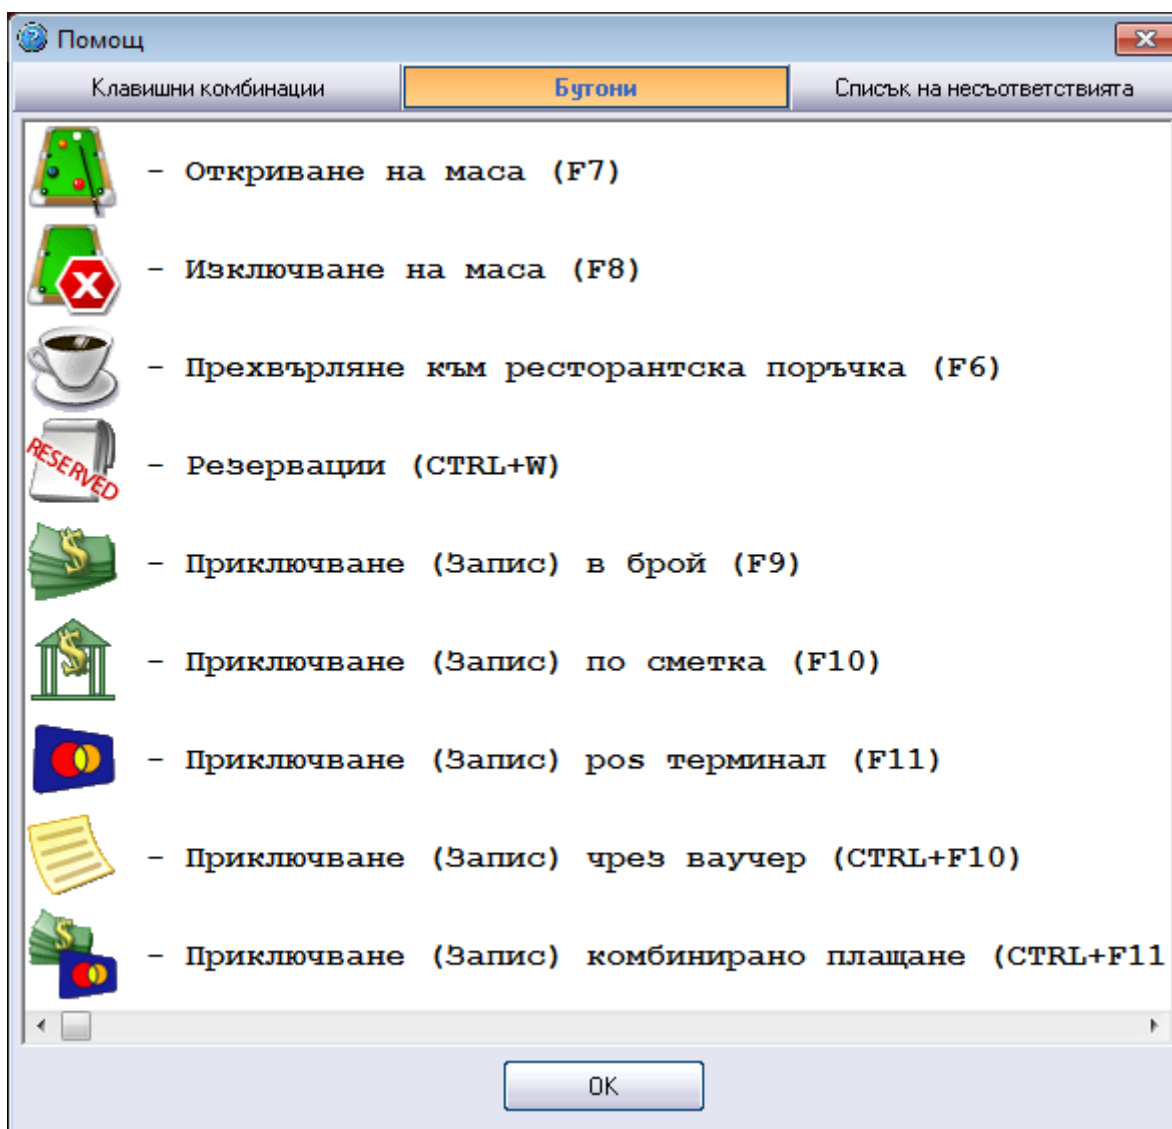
Помощ

Клавишни комбинации | Бутони | Списък на несъответствията

- Откриване на маса (F7)

- Изключване на маса (F8)

- Прехвърляне към ресторантска поръчка (F6)

RESERVED - Резервации (CTRL+W)

- Приключване (Запис) в брой (F9)

- Приключване (Запис) по сметка (F10)

- Приключване (Запис) pos терминал (F11)

- Приключване (Запис) чрез ваучер (CTRL+F10)

- Приключване (Запис) комбинирано плащане (CTRL+F11

OK